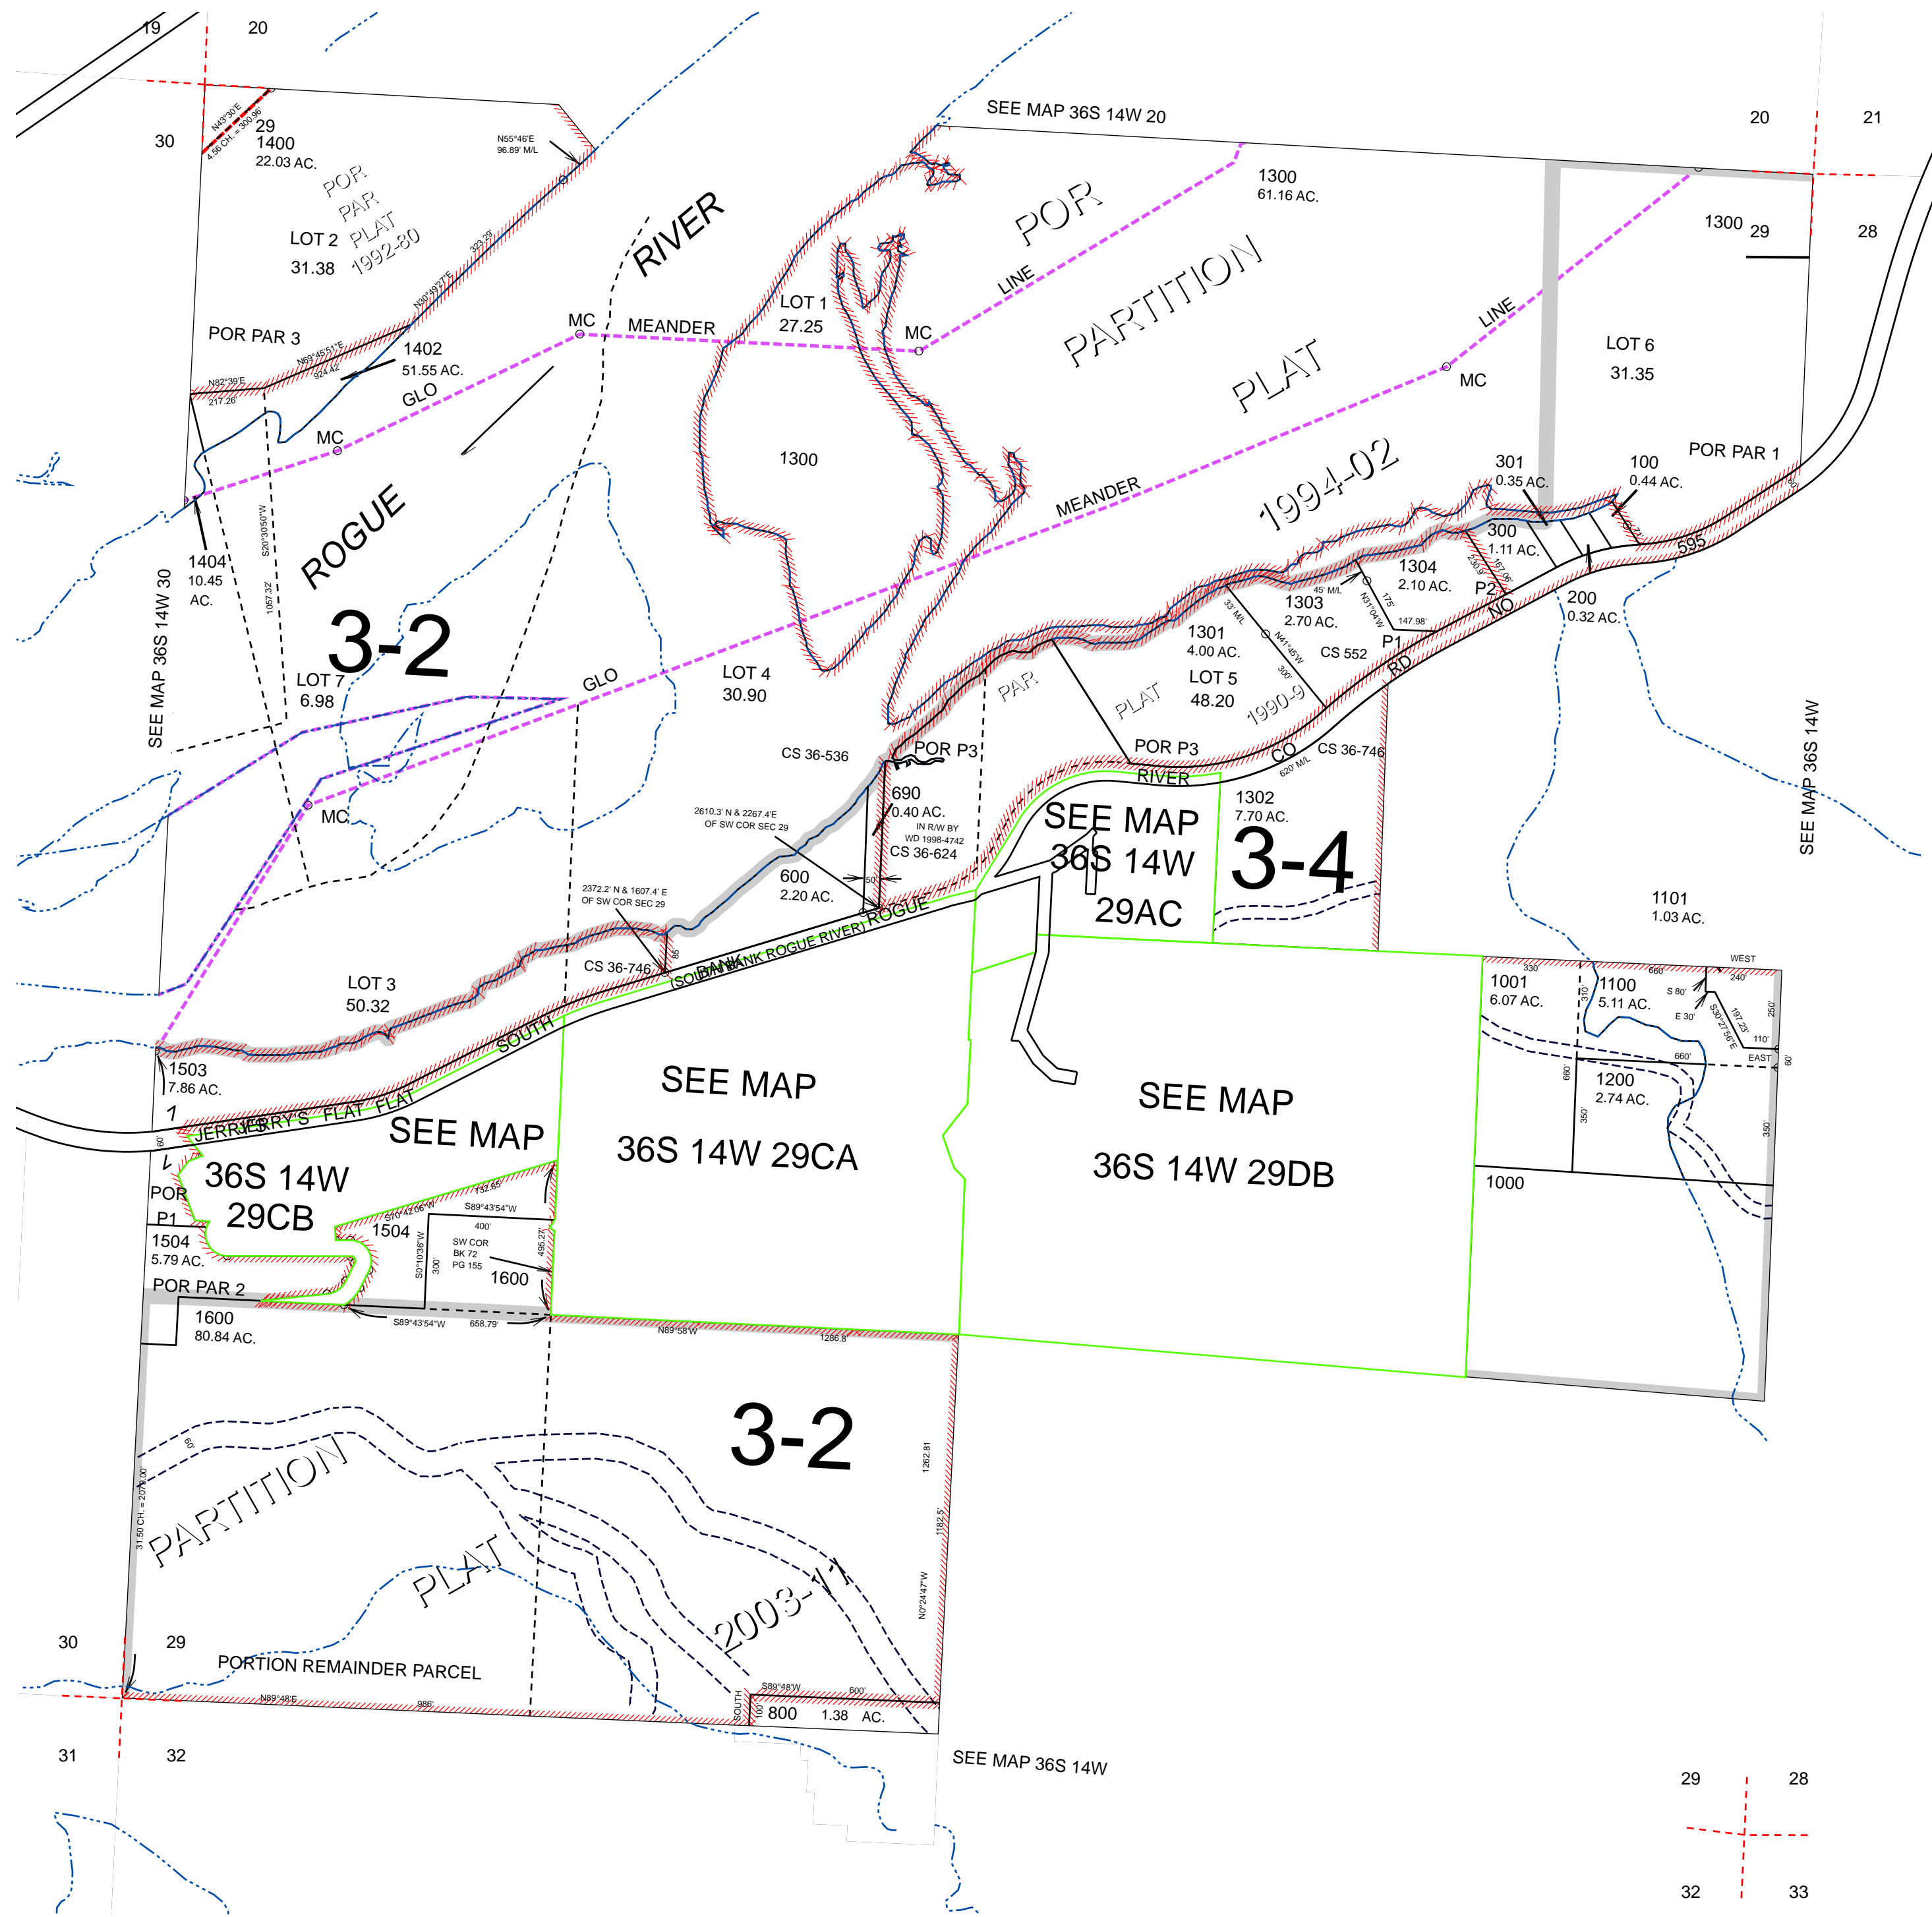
19 20
30
N43°30'E
4.56 CH = 300.96'
29
1400
22.03 AC.
N55°46'E
96.89' M/L
POR PAR PLAT 1992-80
LOT 2
31.38
RIVER
SEE MAP 36S 14W 20
20 21
1300
61.16 AC.
1300 29
28
POR PARTITION PLAT 1994-02
LINE
LINE
MC
MC
MC
MC
MC
MC
MEANDER
MEANDER
LOT 1
27.25
POR PAR 3
N69°45'51"E
924.42'
1402
51.55 AC.
GLO
N82°39'E
217.26'
N30°49'27"E
323.29'
LOT 6
31.35
ROGUE
1300
POR PAR 1
301
0.35 AC.
100
0.44 AC.
300
1.11 AC.
595
1404
10.45
AC.
S20°30'50"W
1057.32'
SEE MAP 36S 14W 30
3-2
LOT 7
6.98
GLO
LOT 4
30.90
1304
2.10 AC.
1303
2.70 AC.
1301
4.00 AC.
CS 552
LOT 5
48.20
P1
P2
200
0.32 AC.
PAR PLAT 1990-9
POR P3
POR P3
CS 36-536
CS 36-746
CO RD
NO
690
0.40 AC.
IN R/W BY
WD 1998-4742
CS 36-624
2610.3' N & 2267.4'E
OF SW COR SEC 29
600
2.20 AC.
2372.2' N & 1607.4' E
OF SW COR SEC 29
CS 36-746
RIVER
1302
7.70 AC.
SEE MAP
36S 14W
29AC
3-4
1101
1.03 AC.
SEE MAP 36S 14W
LOT 3
50.32
(SOUTH BANK ROGUE RIVER) ROGUE
SOUTH
1503
7.86 AC.
JERRY'S FLAT
SEE MAP
36S 14W
29CB
SEE MAP
36S 14W 29CA
SEE MAP
36S 14W 29DB
1001
6.07 AC.
1100
5.11 AC.
WEST
EAST
1200
2.74 AC.
1000
POR
P1
1504
5.79 AC.
1504
S10°42'06"W
S89°43'54"W
400'
SW COR
BK 72
PG 155
1600
POR PAR 2
1600
80.84 AC.
S89°43'54"W
658.79'
N89°58'W
1286.8'
3-2
PARTITION PLAT 2003-11
31.50 CH. = 2079.00'
1262.81
1182.5'
N0°24'47"W
30 29
PORTION REMAINDER PARCEL
N89°48'E
986'
S89°48'W
600'
SOUTH
800 1.38 AC.
SEE MAP 36S 14W
31 32
29 28
32 33